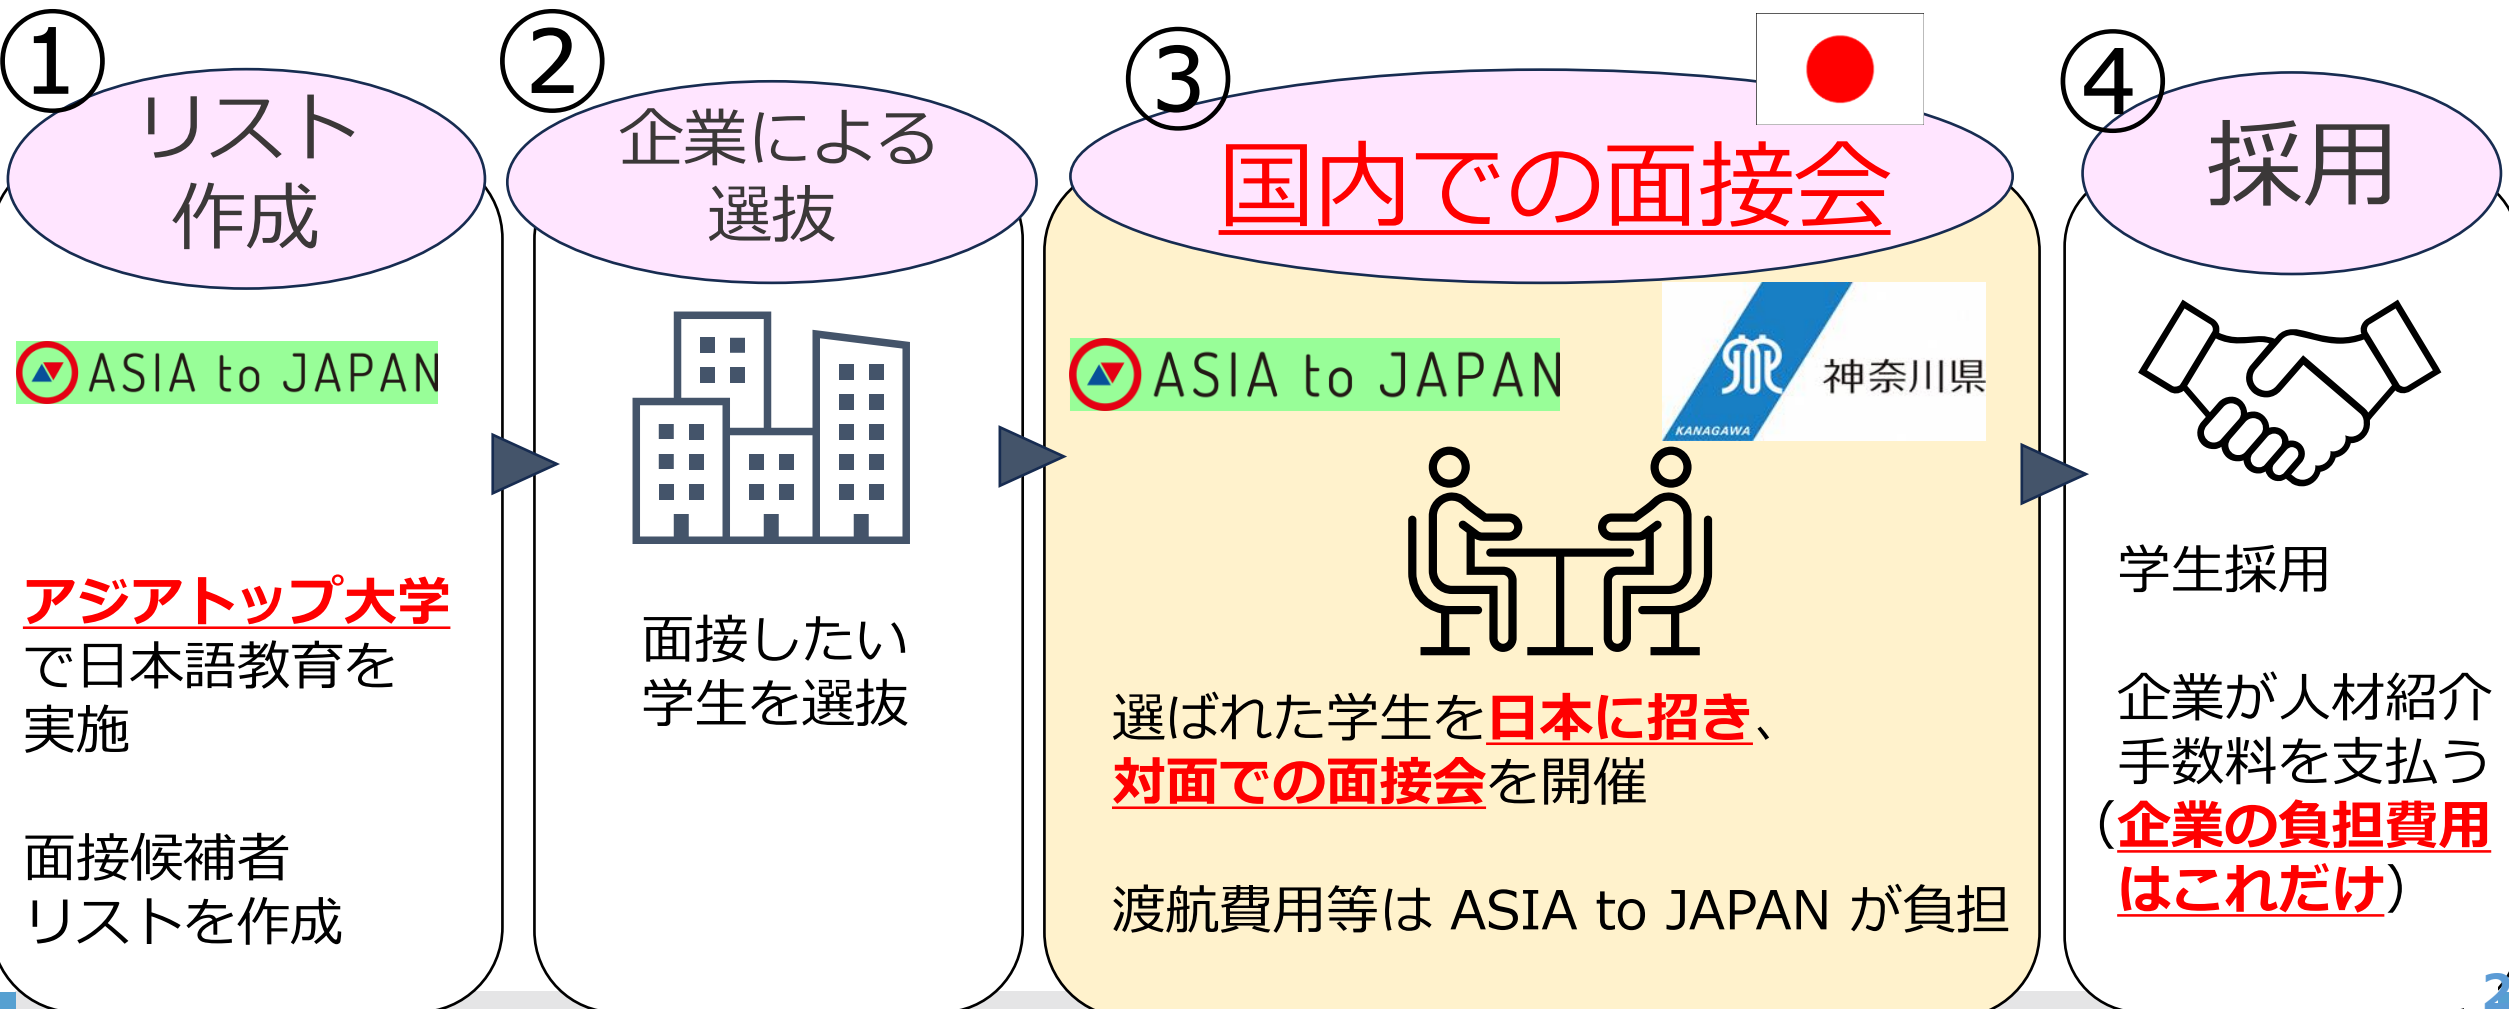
①
リスト作成

ASIA to JAPAN

アジアトップ大学で日本語教育を実施

面接候補者リストを作成

②
企業による選抜

面接したい学生を選抜

③
国内での面接会

ASIA to JAPAN

神奈川県
KANAGAWA

選ばれた学生を日本に招き、対面での面接会を開催

渡航費用等は ASIA to JAPAN が負担

④
採用

学生採用

企業が人材紹介手数料を支払う（企業の負担費用はこれだけ）